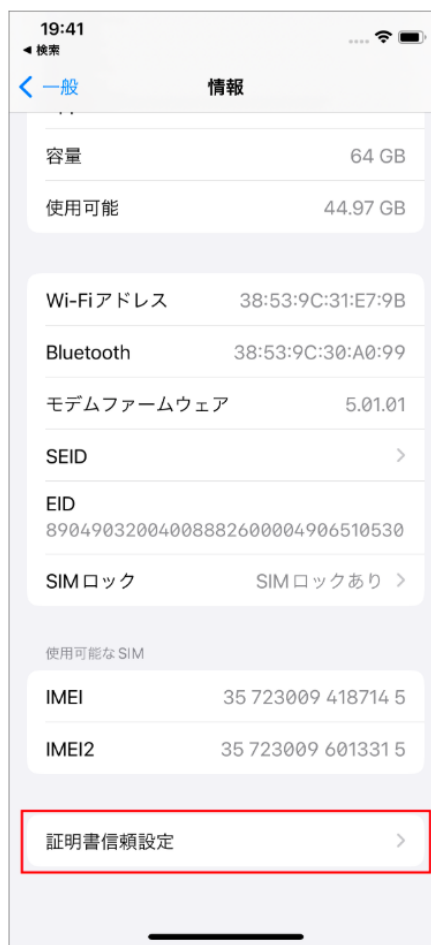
19:41
◀ 検索

< 一般
情報

容量 64 GB
使用可能 44.97 GB

Wi-Fiアドレス 38:53:9C:31:E7:9B
Bluetooth 38:53:9C:30:A0:99
モデムファームウェア 5.01.01
SEID >
EID
89049032004008882600004906510530
SIMロック SIMロックあり >

使用可能なSIM
IMEI 35 723009 418714 5
IMEI2 35 723009 601331 5

証明書信頼設定 >